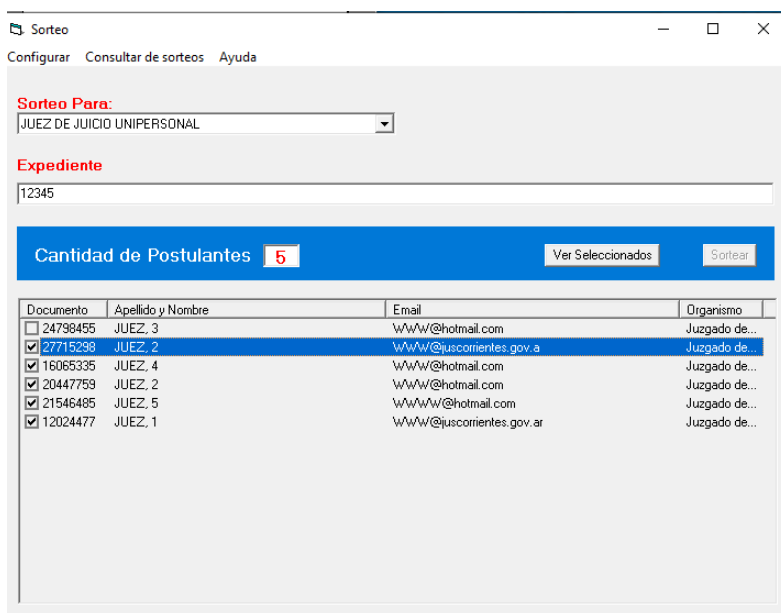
Sorteo

Configurar Consultar de sorteos Ayuda

Sorteo Para:

JUEZ DE JUICIO UNIPERSONAL

Expediente

12345

Cantidad de Postulantes 5

Ver Seleccionados

Sortear

| Documento | Apellido y Nombre | Email | Organismo |
|---|---|---|---|
| 24798455 | JUEZ, 3 | WWW@hotmail.com | Juzgado de... |
| 27715298 | JUEZ, 2 | WWW@juscorrientes.gov.a | Juzgado de... |
| 16065335 | JUEZ, 4 | WWW@hotmail.com | Juzgado de... |
| 20447759 | JUEZ, 2 | WWW@hotmail.com | Juzgado de... |
| 21546485 | JUEZ, 5 | WWWW@hotmail.com | Juzgado de... |
| 12024477 | JUEZ, 1 | WWW@juscorrientes.gov.ar | Juzgado de... |